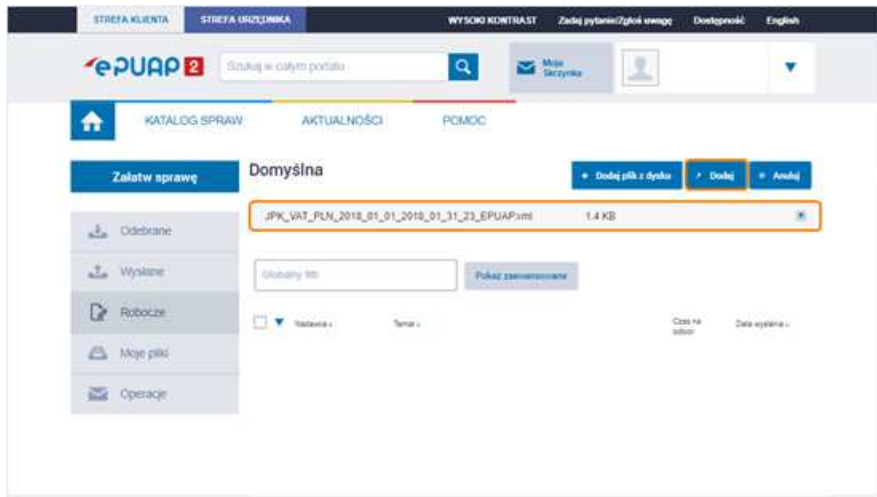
STREFA KLIENTA STREFA URZĘDNIKA WYSOKI KONTRAST Zadaj pytanie/Zgłoś uwagę Dostępność English

ePUAP 2 Szukaj w całym portalu Moja Skrzynka

KATALOG SPRAW AKTUALNOŚCI POMOC

Załatw sprawę

Domyślna

+ Dodaj plik z dysku ✓ Dodaj × Anuluj

JPK_VAT_PLN_2018_01_01_2018_01_31_23_EPUAP.xml 1.4 KB

Odebrane

Wysłane

Robocze

Moje pliki

Operacje

Globalny filtr

Pokaż zaawansowane

Nadawca Temat Czas na odbiór Data wysłania